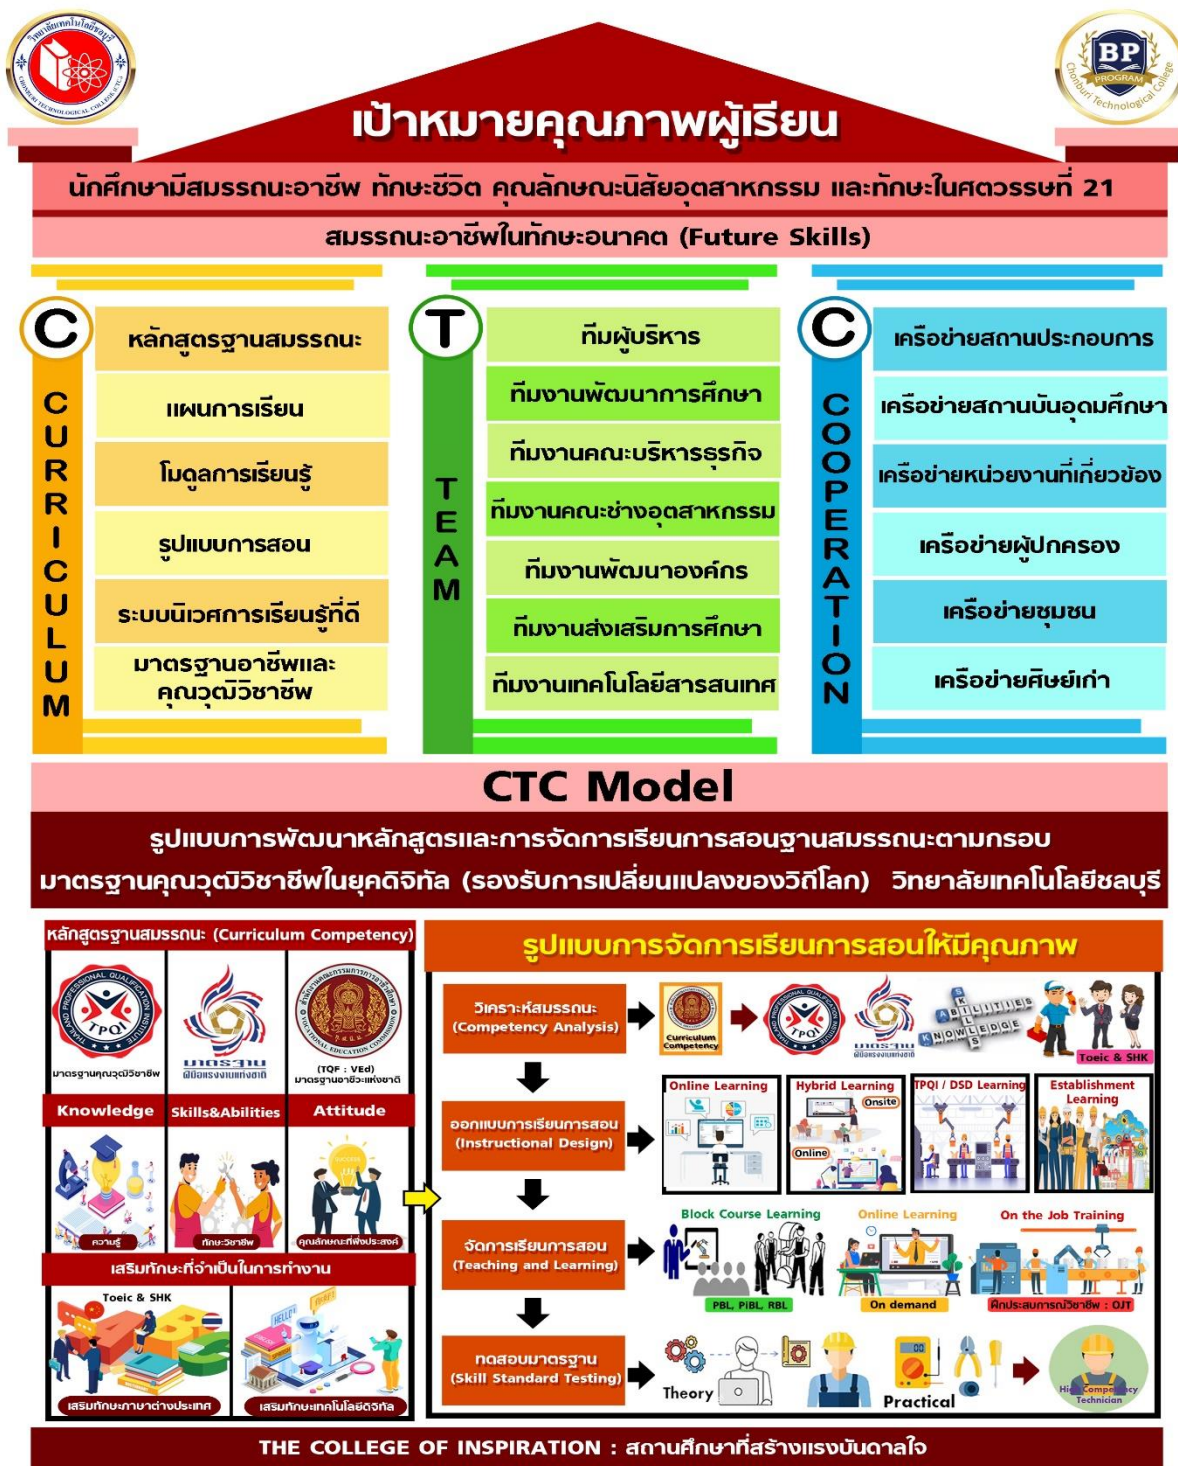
BP PROGRAM Chonburi Technological College

เป้าหมายคุณภาพผู้เรียน

นักศึกษามีสมรรถนะอาชีพ ทักษะชีวิต คุณลักษณะนิสัยอุตสาหกรรม และทักษะในศตวรรษที่ 21

สมรรถนะอาชีพในทักษะอนาคต (Future Skills)

C
CURRICULUM
หลักสูตรฐานสมรรถนะ
แผนการเรียน
โมดูลการเรียนรู้
รูปแบบการสอน
ระบบนิเวศการเรียนรู้ที่ดี
มาตรฐานอาชีพและคุณวุฒิวิชาชีพ

T
TEAM
ทีมผู้บริหาร
ทีมงานพัฒนาการศึกษา
ทีมงานคณะบริหารธุรกิจ
ทีมงานคณะช่างอุตสาหกรรม
ทีมงานพัฒนาองค์กร
ทีมงานส่งเสริมการศึกษา
ทีมงานเทคโนโลยีสารสนเทศ

C
COOPERATION
เครือข่ายสถานประกอบการ
เครือข่ายสถานบันอุดมศึกษา
เครือข่ายหน่วยงานที่เกี่ยวข้อง
เครือข่ายผู้ปกครอง
เครือข่ายชุมชน
เครือข่ายศิษย์เก่า

CTC Model

รูปแบบการพัฒนาหลักสูตรและการจัดการเรียนการสอนฐานสมรรถนะตามกรอบมาตรฐานคุณวุฒิวิชาชีพในยุคดิจิทัล (รองรับการเปลี่ยนแปลงของวิถีโลก) วิทยาลัยเทคโนโลยีชลบุรี

หลักสูตรฐานสมรรถนะ (Curriculum Competency)
TPQI
มาตรฐานคุณวุฒิวิชาชีพ
มาตรฐาน ฝีมือแรงงานแห่งชาติ
(TQF : VEd) มาตรฐานอาชีวะแห่งชาติ
Knowledge
Skills&Abilities
Attitude
ความรู้
ทักษะวิชาชีพ
คุณลักษณะที่พึงประสงค์
เสริมทักษะที่จำเป็นในการทำงาน
Toeic & SHK
เสริมทักษะภาษาต่างประเทศ
เสริมทักษะเทคโนโลยีดิจิทัล

รูปแบบการจัดการเรียนการสอนให้มีคุณภาพ

วิเคราะห์สมรรถนะ (Competency Analysis)
Curriculum Competency
SKILLS KNOWLEDGE
Toeic & SHK

ออกแบบการเรียนการสอน (Instructional Design)
Online Learning
Hybrid Learning
Onsite
Online
TPQI / DSD Learning
Establishment Learning

จัดการเรียนการสอน (Teaching and Learning)
Block Course Learning
PBL, PjBL, RBL
Online Learning
On demand
On the Job Training
ฝึกประสบการณ์วิชาชีพ : OJT

ทดสอบมาตรฐาน (Skill Standard Testing)
Theory
Practical
High Competency Technician

THE COLLEGE OF INSPIRATION : สถานศึกษาที่สร้างแรงบันดาลใจ